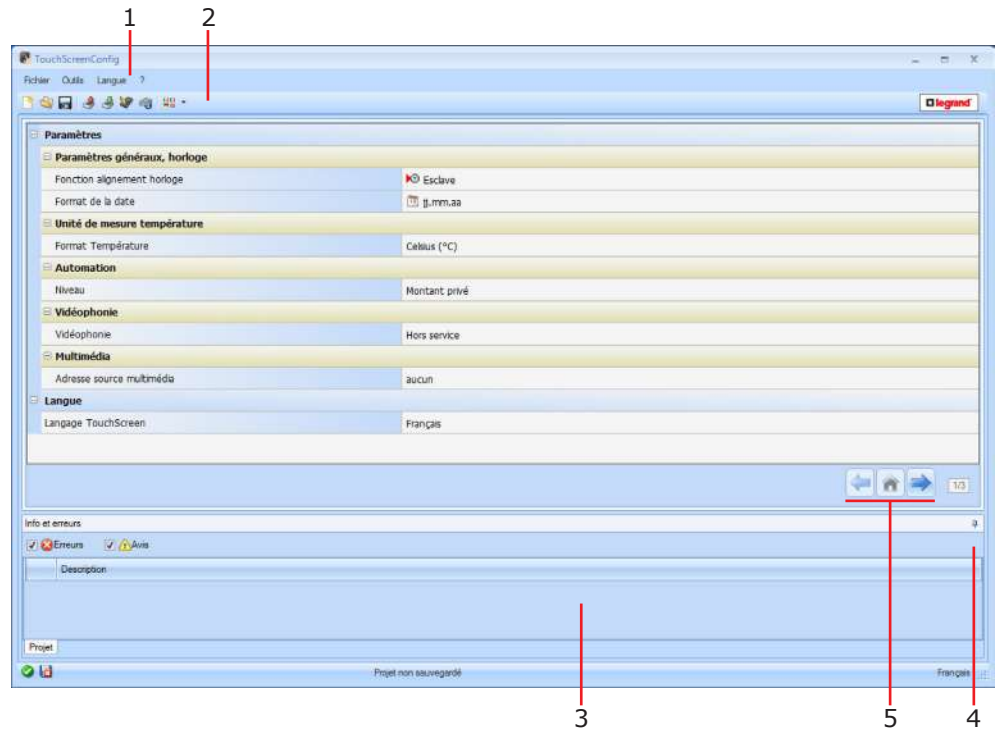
1 2

TouchScreenConfig

Fichier Outils Langue ?

legrand

Paramètres

Paramètres généraux, horloge

| | |
|---|---|
| Fonction alignement horloge | Esclave |
| Format de la date | jj.mm.aa |

Unité de mesure température

| | |
|---|---|
| Format Température | Celsius (°C) |

Automation

| | |
|---|---|
| Niveau | Montant privé |

Vidéophonie

| | |
|---|---|
| Vidéophonie | Hors service |

Multimédia

| | |
|---|---|
| Adresse source multimédia | aucun |

Langue

| | |
|---|---|
| Langage TouchScreen | Français |

1/3

Info et erreurs

Erreurs Avis

Description

Projet

Projet non sauvegardé

Français

3 5 4